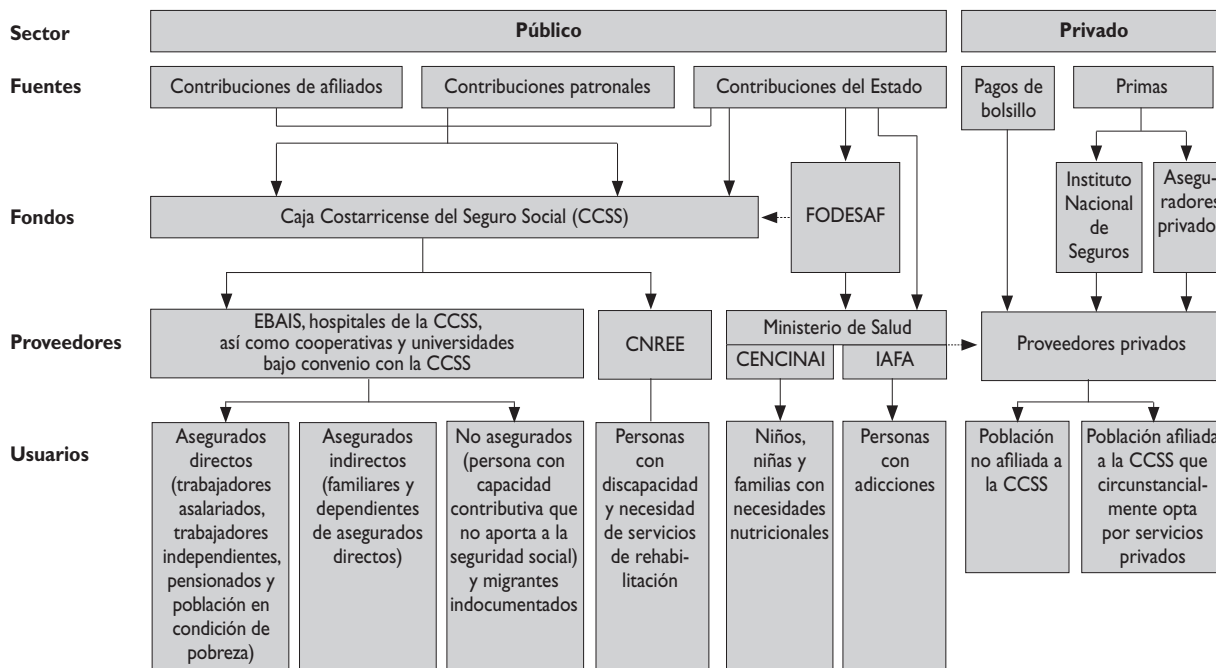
Sector
Público
Privado

Fuentes
Contribuciones de afiliados
Contribuciones patronales
Contribuciones del Estado
Pagos de bolsillo
Primas

Fondos
Caja Costarricense del Seguro Social (CCSS)
FODESAF
Instituto Nacional de Seguros
Aseguradores privados

Proveedores
EBAIS, hospitales de la CCSS, así como cooperativas y universidades bajo convenio con la CCSS
CNREE
Ministerio de Salud
CENCINAI
IAFA
Proveedores privados

Usuarios
Asegurados directos (trabajadores asalariados, trabajadores independientes, pensionados y población en condición de pobreza)
Asegurados indirectos (familiares y dependientes de asegurados directos)
No asegurados (persona con capacidad contributiva que no aporta a la seguridad social) y migrantes indocumentados
Personas con discapacidad y necesidad de servicios de rehabilitación
Niños, niñas y familias con necesidades nutricionales
Personas con adicciones
Población no afiliada a la CCSS
Población afiliada a la CCSS que circunstancialmente opta por servicios privados